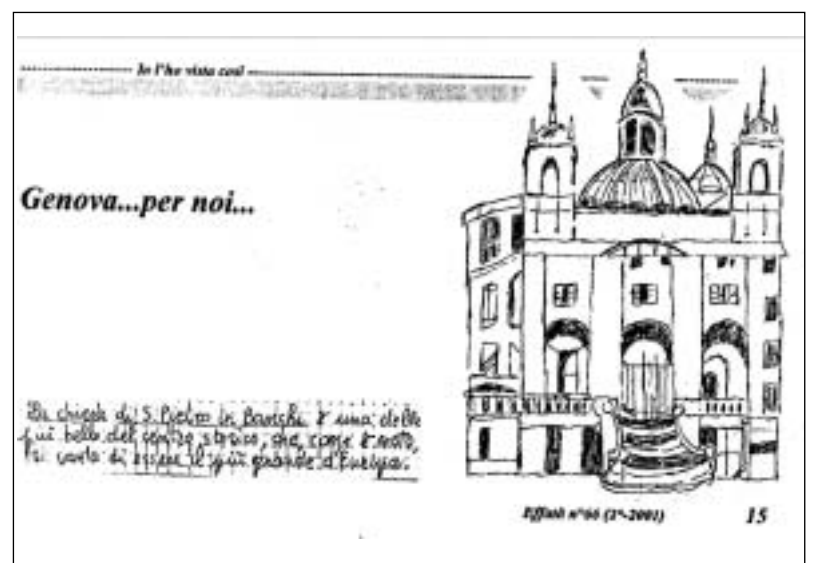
Io l'ho vista così

Genova...per noi...

La chiesa di S. Pietro in Banchi è una delle più belle del centro storico, che, come è noto, si vanta di essere il più grande d'Europa.

Effatà n°00 (3°-2001) 15